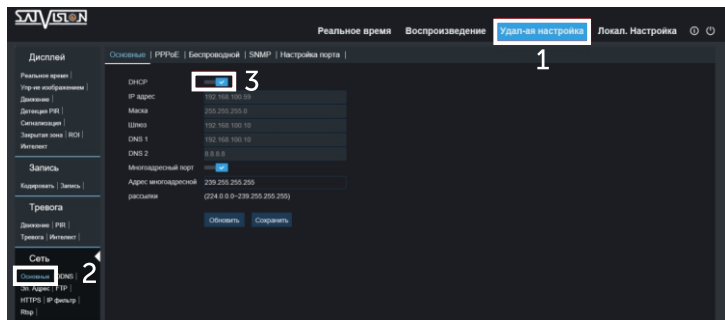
SATVISION

Реальное время Воспроизведение Удал-ая настройка Локал. Настройка

1

Дисплей

Реальное время | Упр-ие изображением | Движение | Детекция PIR | Сигнализация | Закрытая зона | ROI | Интелект

Запись

Кодировать | Запись |

Тревога

Движение | PIR | Тревога | Интелект |

Сеть

Основные | DDNS | Эл. Адрес | FTP | HTTPS | IP фильтр | Rtsp |

2

Основные | PPPoE | Беспроводной | SNMP | Настройка порта |

DHCP

3

IP адрес 192.168.100.55

Маска 255.255.255.0

Шлюз 192.168.100.10

DNS 1 192.168.100.10

DNS 2 8.8.8.8

Многоадресный порт

Адрес многоадресной рассылки 239.255.255.255

(224.0.0.0~239.255.255.255)

Обновить Сохранить